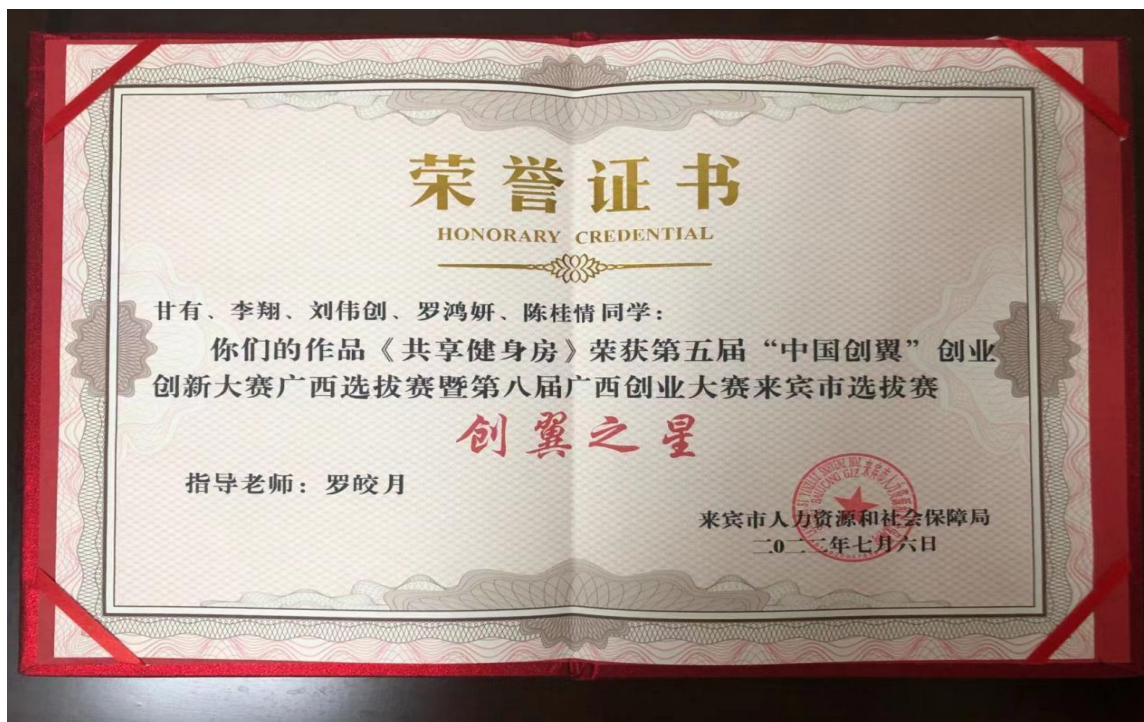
荣誉证书
HONORARY CREDENTIAL

甘有、李翔、刘伟创、罗鸿妍、陈桂情同学：

你们的作品《共享健身房》荣获第五届"中国创翼"创业创新大赛广西选拔赛暨第八届广西创业大赛来宾市选拔赛

创翼之星

指导老师：罗皎月

来宾市人力资源和社会保障局
二〇二二年七月六日